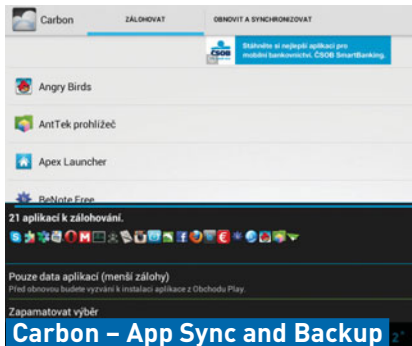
Carbon

ZÁLOHOVAT

OBNOVIT A SYNCHRONIZOVAT

ČSOB

Stáhněte si nejlepší aplikaci pro mobilní bankovnictví. ČSOB SmartBanking.

Angry Birds

AntTek prohlížeč

Apex Launcher

BeNote Free

21 aplikací k zálohování.

Pouze data aplikací (menší zálohy)

Před obnovou budete vyzváni k instalaci aplikace z Obchodu Play.

Zapamatovat výběr

Carbon – App Sync and Backup

2°